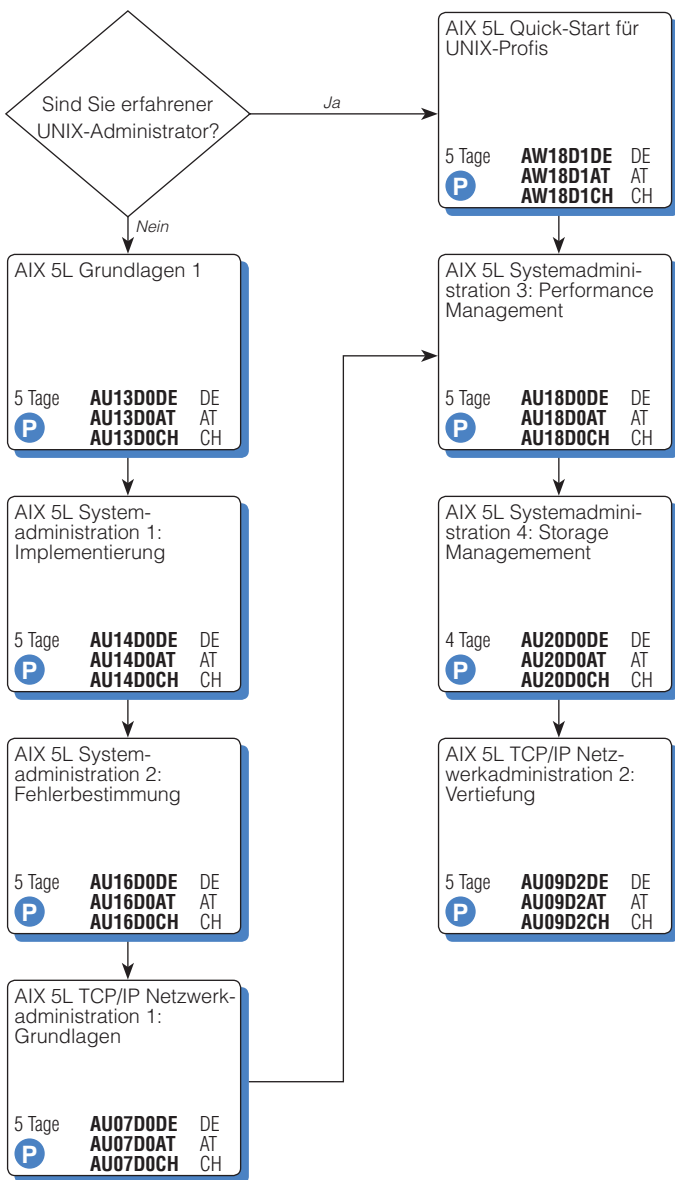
Sind Sie erfahrener UNIX-Administrator?

Ja

Nein

AIX 5L Quick-Start für UNIX-Profis

5 Tage
P
AW18D1DE DE
AW18D1AT AT
AW18D1CH CH

AIX 5L Grundlagen 1

5 Tage
P
AU13D0DE DE
AU13D0AT AT
AU13D0CH CH

AIX 5L Systemadministration 1: Implementierung

5 Tage
P
AU14D0DE DE
AU14D0AT AT
AU14D0CH CH

AIX 5L Systemadministration 2: Fehlerbestimmung

5 Tage
P
AU16D0DE DE
AU16D0AT AT
AU16D0CH CH

AIX 5L TCP/IP Netzwerkadministration 1: Grundlagen

5 Tage
P
AU07D0DE DE
AU07D0AT AT
AU07D0CH CH

AIX 5L Systemadministration 3: Performance Management

5 Tage
P
AU18D0DE DE
AU18D0AT AT
AU18D0CH CH

AIX 5L Systemadministration 4: Storage Managemement

4 Tage
P
AU20D0DE DE
AU20D0AT AT
AU20D0CH CH

AIX 5L TCP/IP Netzwerkadministration 2: Vertiefung

5 Tage
P
AU09D2DE DE
AU09D2AT AT
AU09D2CH CH